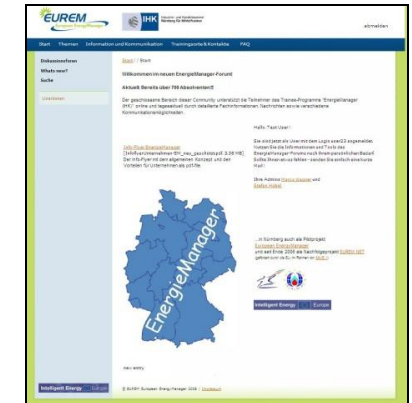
EUREM European EnergyManager

IHK Industrie- und Handelskammer Nürnberg für Mittelfranken

abmelden

Start Themen Information und Kommunikation Trainingsorte & Kontakte FAQ

Diskussionsforen
What's new?
Suche

Start / Start

Willkommen im neuen EnergieManager-Forum

Aktuell: Bereits über 700 Absolventen!!!

Der geschlossene Bereich dieser Community unterstützt die Teilnehmer des Trainee-Programms "EnergieManager (IHK)" online und tagesaktuell durch detaillierte Fachinformationen, Nachrichten sowie verschiedene Kommunikationsmöglichkeiten.

Hallo Test User!

Info-Flyer EnergieManager
[Infoflyer...pdf 3.56 KB]
Der Info-Flyer mit dem allgemeinen Konzept und den Vorteilen für Unternehmen als pdf file.

Sie sind jetzt als User mit dem Login user03 eingeloggt. Nutzen Sie die Informationen und Tools des EnergieManager-Forums nach Ihrem persönlichen Bedarf. Sollte Ihnen etwas fehlen - senden Sie einfach eine kurze Mail!

Ihre Admins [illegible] und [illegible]

EnergieManager

...in Nürnberg auch als Pilotprojekt
European EnergyManager
und seit Ende 2009 als Nachfolgeprojekt EUREM NET
gefördert von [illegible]

Intelligent Energy Europe

Intelligent Energy Europe

© EUREM European EnergyManager 2009 | Impressum